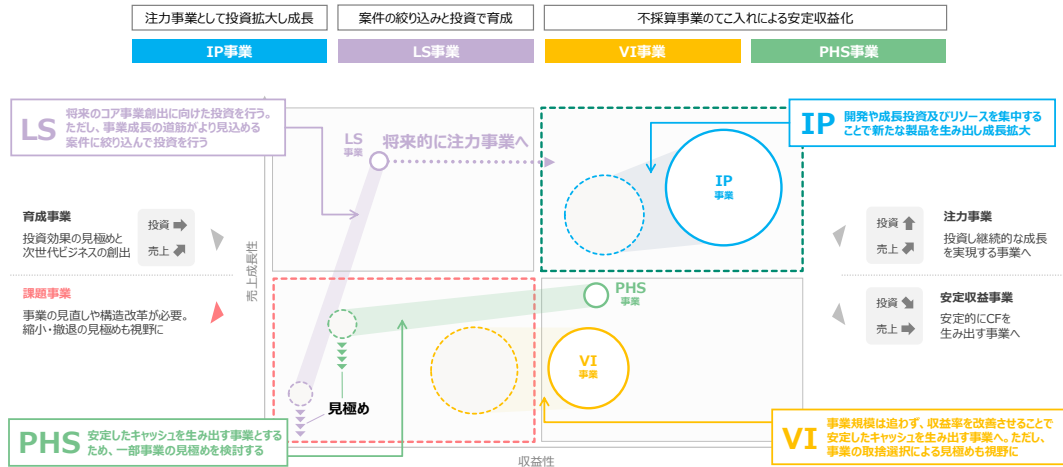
注力事業として投資拡大し成長

案件の絞り込みと投資で育成

不採算事業のてこ入れによる安定収益化

IP事業

LS事業

VI事業

PHS事業

LS 将来のコア事業創出に向けた投資を行う。ただし、事業成長の道筋がより見込める案件に絞り込んで投資を行う

LS 事業

将来的に注力事業へ

IP 開発や成長投資及びリソースを集中することで新たな製品を生み出し成長拡大

IP 事業

育成事業

投資効果の見極めと次世代ビジネスの創出

投資

売上

課題事業

事業の見直しや構造改革が必要。縮小・撤退の見極めも視野に

売上成長性

PHS 事業

VI 事業

見極め

注力事業

投資し継続的な成長を実現する事業へ

投資

売上

安定収益事業

安定的にCFを生み出す事業へ

投資

売上

PHS 安定したキャッシュを生み出す事業とするため、一部事業の見極めを検討する

収益性

VI 事業規模は追わず、収益率を改善させることで安定したキャッシュを生み出す事業へ。ただし、事業の取捨選択による見極めも視野に